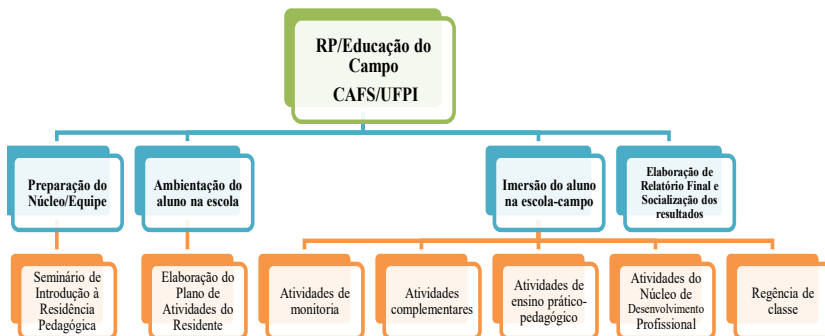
RP/Educação do Campo
CAFS/UFPI

Preparação do Núcleo/Equipe

Ambientação do aluno na escola

Imersão do aluno na escola-campo

Elaboração de Relatório Final e Socialização dos resultados

Seminário de Introdução à Residência Pedagógica

Elaboração do Plano de Atividades do Residente

Atividades de monitoria

Atividades complementares

Atividades de ensino prático-pedagógico

Atividades do Núcleo de Desenvolvimento Profissional

Regência de classe